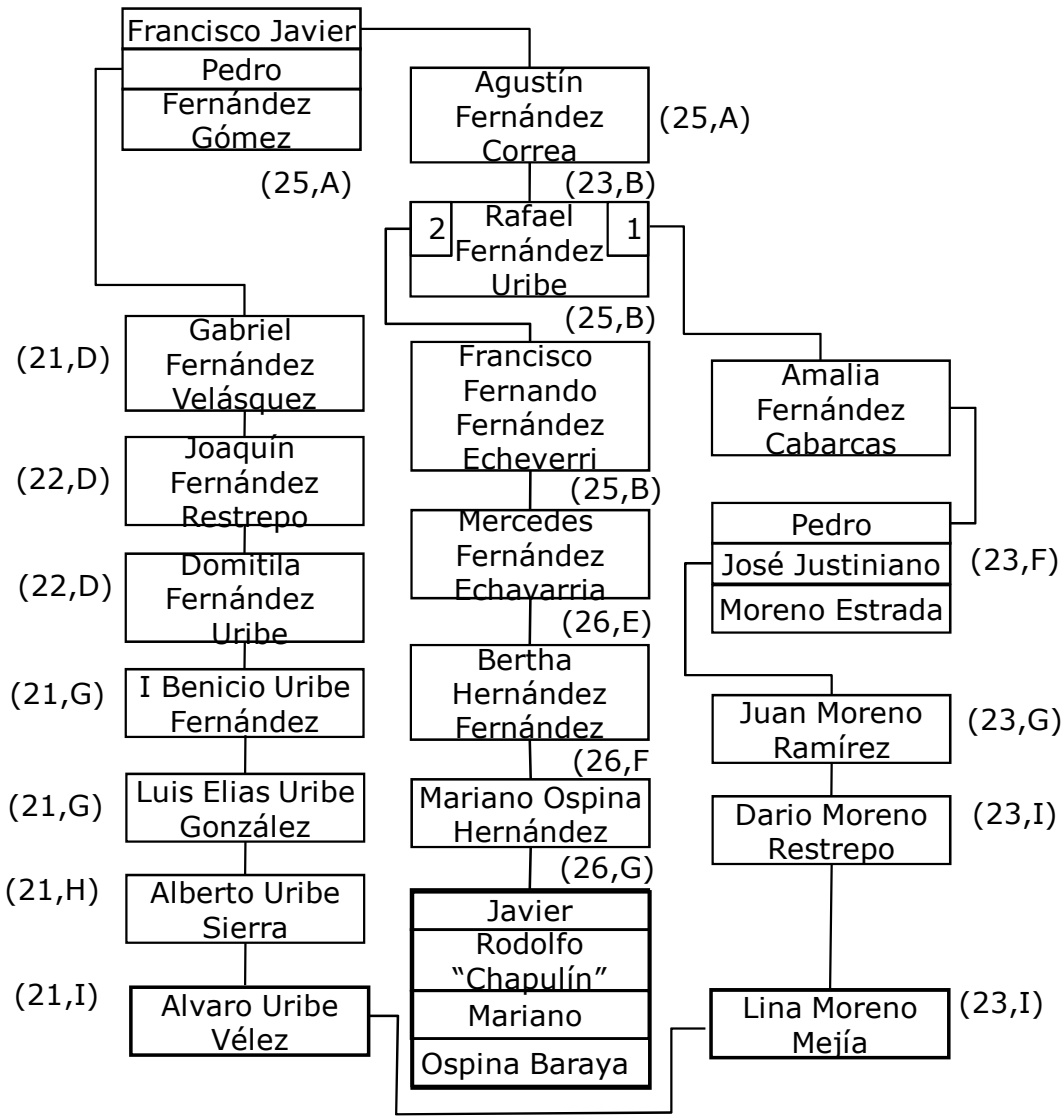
Francisco Javier
Pedro
Fernández Gómez
(25,A)

Agustín Fernández Correa
(25,A)
(23,B)

2
Rafael Fernández Uribe
1

(25,B)

Gabriel Fernández Velásquez
(21,D)

Joaquín Fernández Restrepo
(22,D)

Domitila Fernández Uribe
(22,D)

I Benicio Uribe Fernández
(21,G)

Luis Elias Uribe González
(21,G)

Alberto Uribe Sierra
(21,H)

Alvaro Uribe Vélez
(21,I)

Francisco Fernando Fernández Echeverri
(25,B)

Mercedes Fernández Echavarria
(26,E)

Bertha Hernández Fernández
(26,F

Mariano Ospina Hernández
(26,G)

Javier
Rodolfo “Chapulín”
Mariano
Ospina Baraya

Amalia Fernández Cabarcas

Pedro
José Justiniano
Moreno Estrada
(23,F)

Juan Moreno Ramírez
(23,G)

Dario Moreno Restrepo
(23,I)

Lina Moreno Mejía
(23,I)